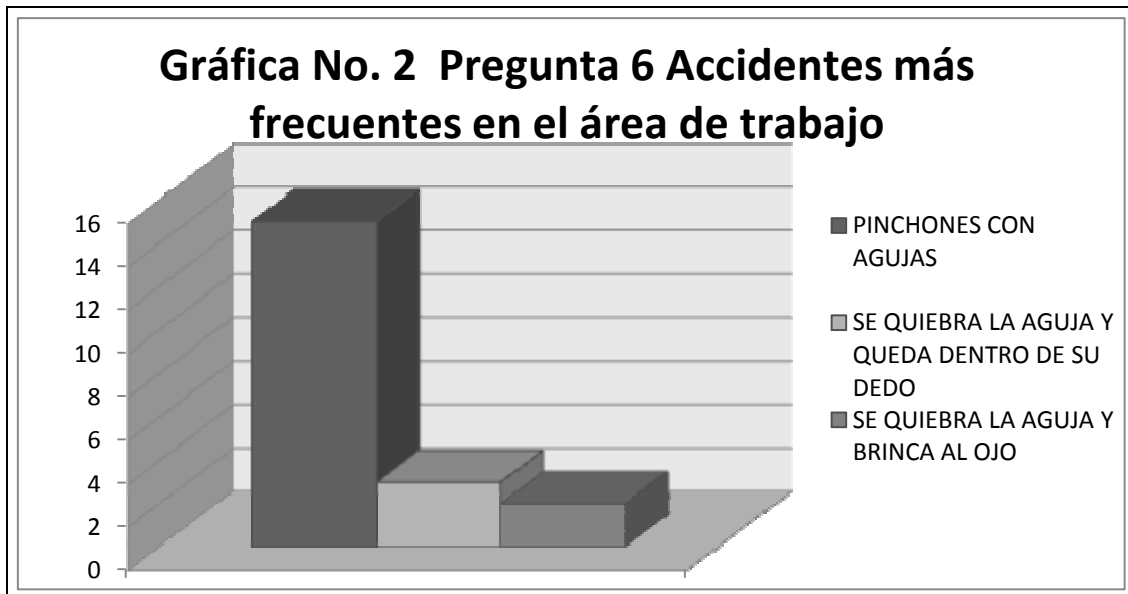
Gráfica No. 2 Pregunta 6 Accidentes más frecuentes en el área de trabajo

16
14
12
10
8
6
4
2
0

PINCHONES CON AGUJAS

SE QUIEBRA LA AGUJA Y QUEDA DENTRO DE SU DEDO

SE QUIEBRA LA AGUJA Y BRINCA AL OJO